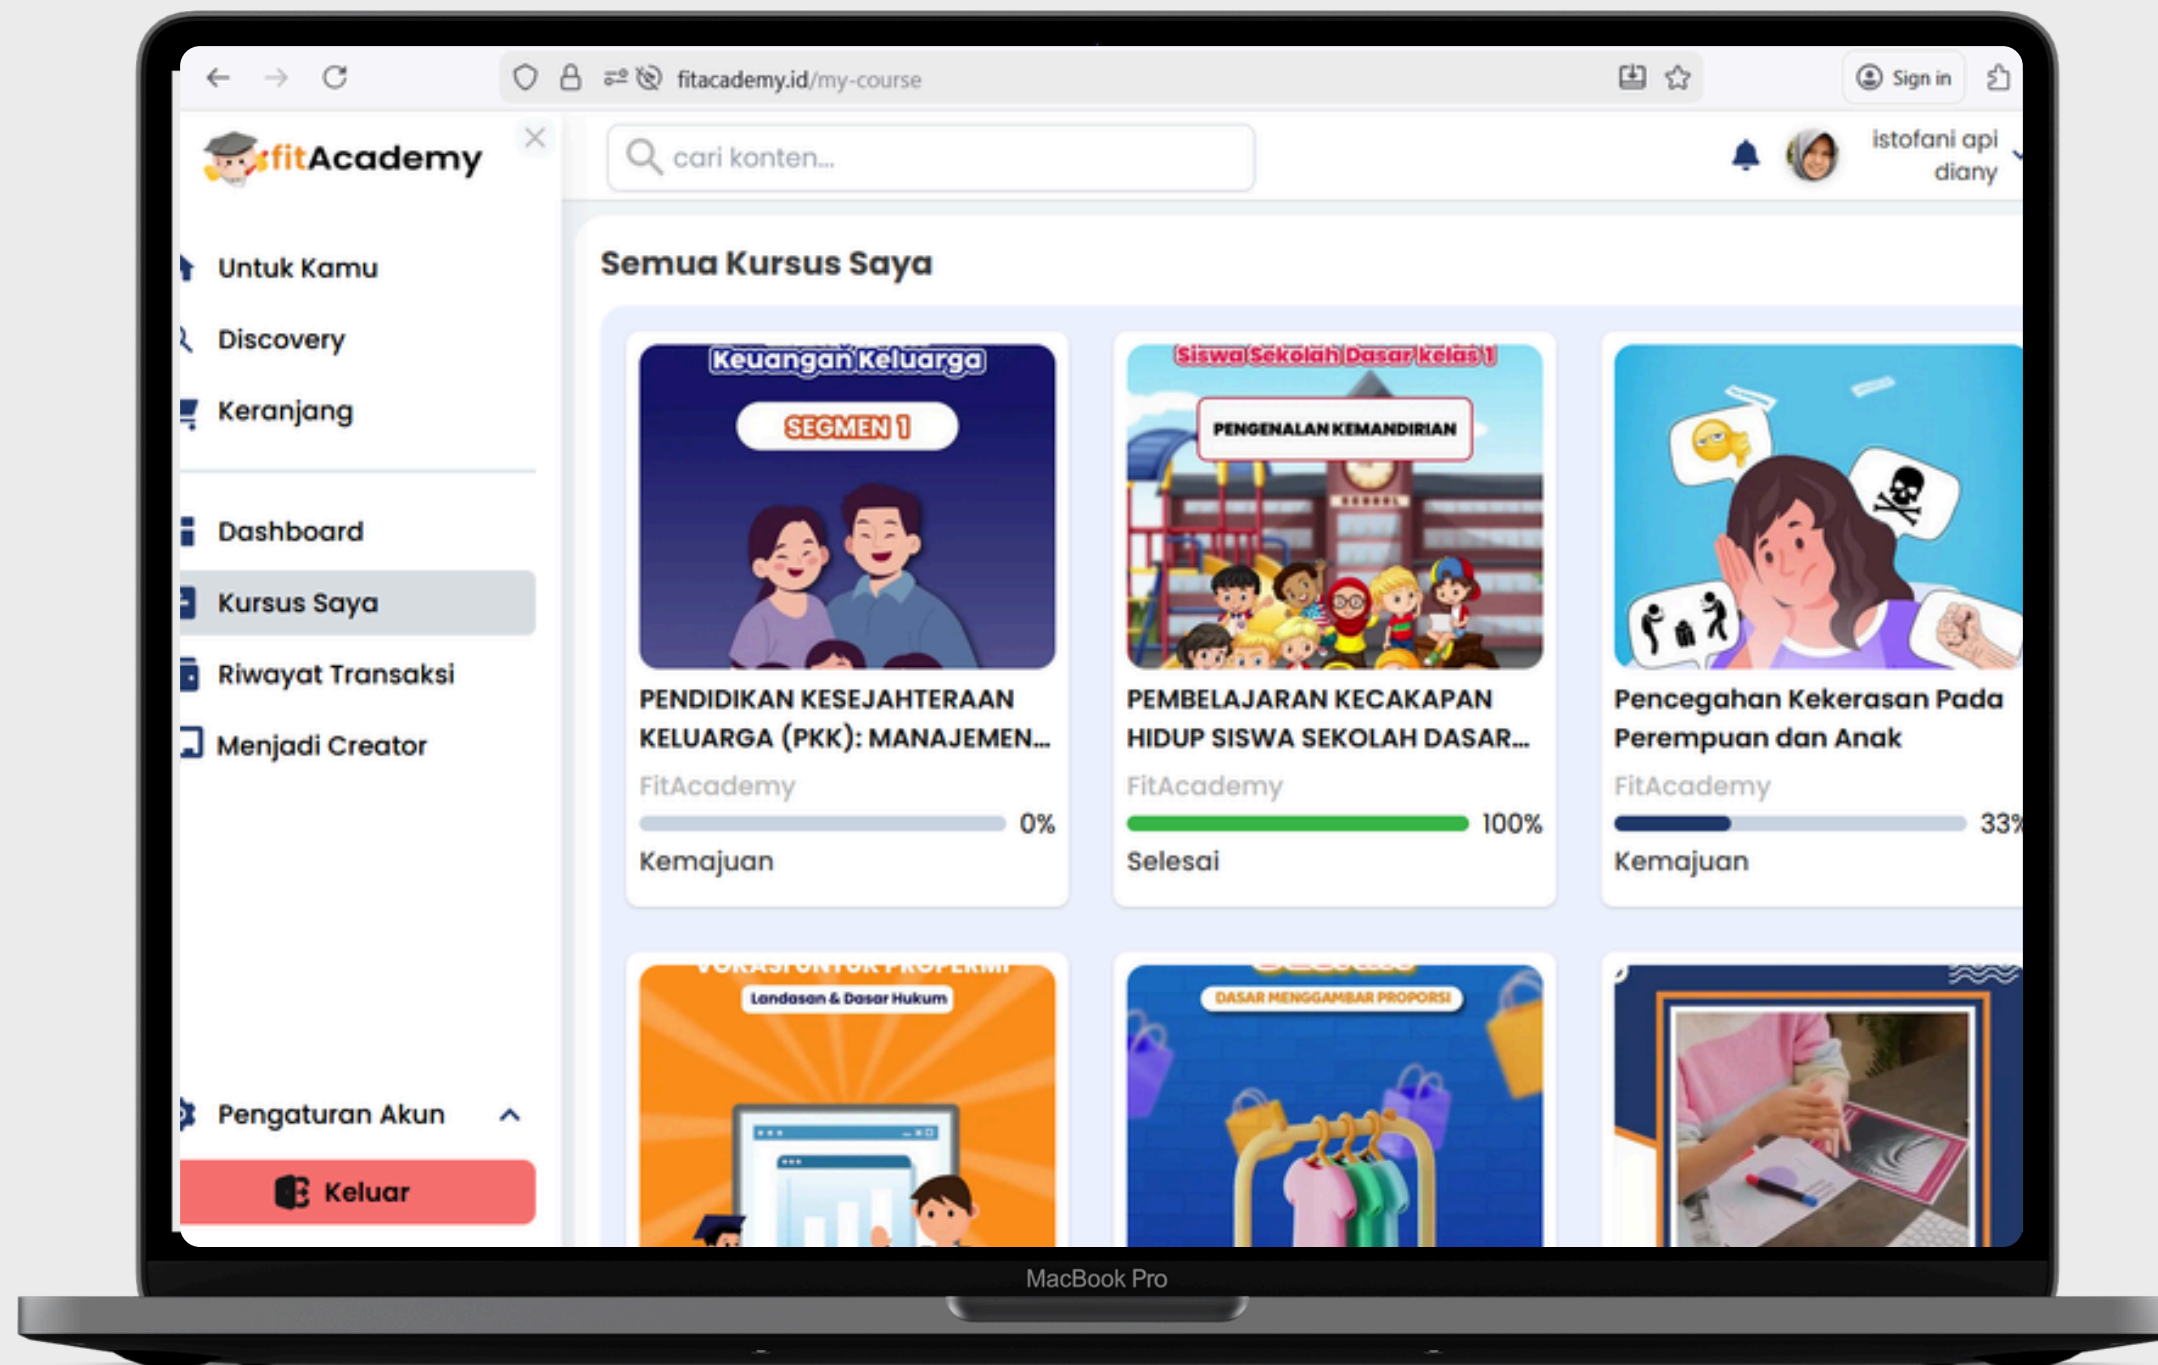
fitacademy.id/my-course

Sign in

fitAcademy

cari konten...

istofani api diany

Untuk Kamu
Discovery
Keranjang

Dashboard
Kursus Saya
Riwayat Transaksi
Menjadi Creator

Pengaturan Akun

Keluar

Semua Kursus Saya

Keuangan Keluarga
SEGMEN 1

PENDIDIKAN KESEJAHTERAAN KELUARGA (PKK): MANAJEMEN...
FitAcademy
0%
Kemajuan

Siswa Sekolah Dasar kelas 1
PENGENALAN KEMANDIRIAN

PEMBELAJARAN KECAKAPAN HIDUP SISWA SEKOLAH DASAR...
FitAcademy
100%
Selesai

Pencegahan Kekerasan Pada Perempuan dan Anak
FitAcademy
33%
Kemajuan

Landasan & Dasar Hukum

DASAR MENGGAMBAR PROPORSI

MacBook Pro